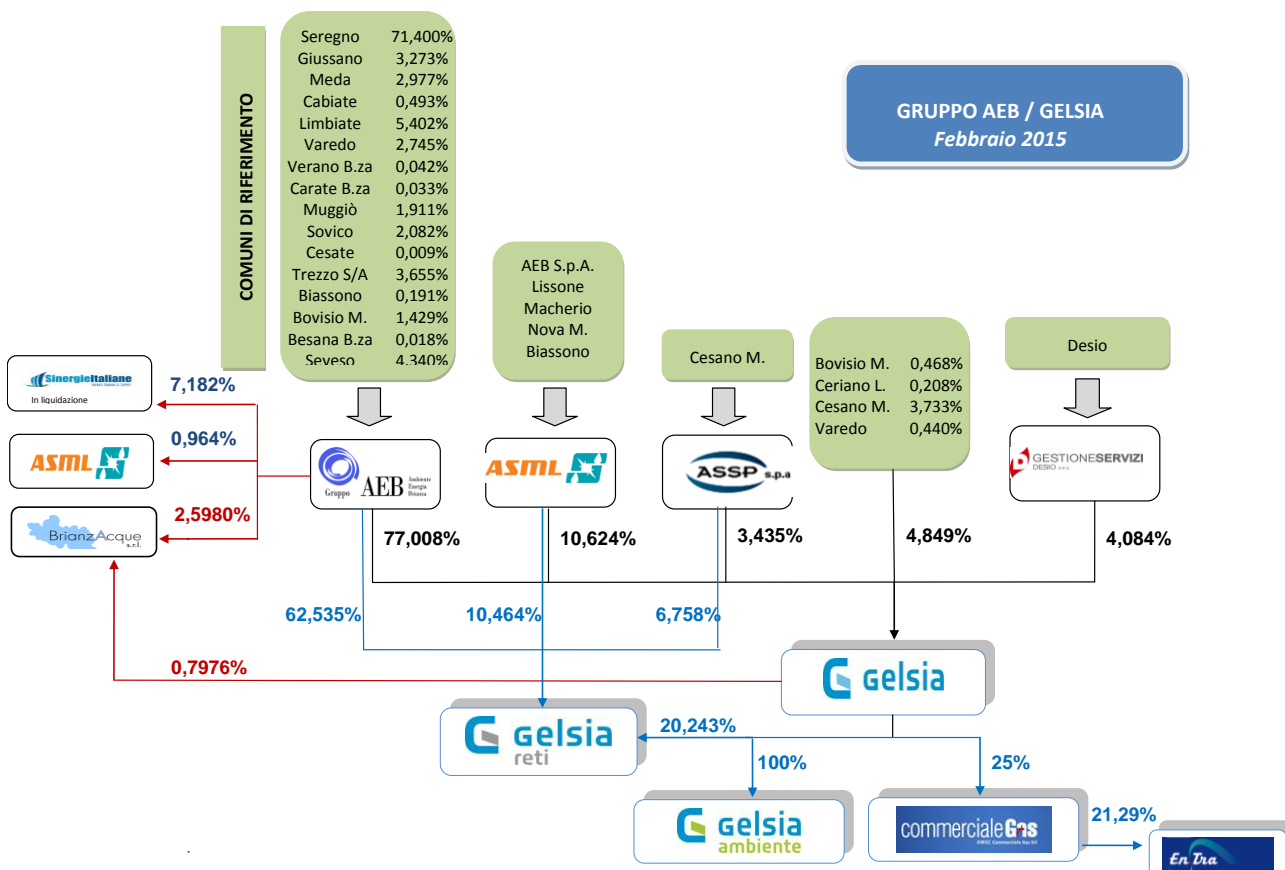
COMUNI DI RIFERIMENTO

| | |
|---|---|
| Seregno | 71,400% |
| Giussano | 3,273% |
| Meda | 2,977% |
| Cabiate | 0,493% |
| Limbiate | 5,402% |
| Varedo | 2,745% |
| Verano B.za | 0,042% |
| Carate B.za | 0,033% |
| Muggiò | 1,911% |
| Sovico | 2,082% |
| Cesate | 0,009% |
| Trezzo S/A | 3,655% |
| Biassono | 0,191% |
| Bovisio M. | 1,429% |
| Besana B.za | 0,018% |
| Seveso | 4,340% |

GRUPPO AEB / GELSIA
Febbraio 2015

AEB S.p.A.
Lissone
Macherio
Nova M.
Biassono

Cesano M.

| | |
|---|---|
| Bovisio M. | 0,468% |
| Ceriano L. | 0,208% |
| Cesano M. | 3,733% |
| Varedo | 0,440% |

Desio

SinergieItaliane
In liquidazione
7,182%

ASML
0,964%

BrianzAcque s.r.l.
2,5980%

Gruppo AEB Ambiente Energia Brianza

ASML

ASSP s.p.a

GESTIONESERVIZI DESIO

77,008%
10,624%
3,435%
4,849%
4,084%

62,535%
10,464%
6,758%

0,7976%

Gelsia

Gelsia reti
20,243%

100%
25%

Gelsia ambiente

commercialeGas

21,29%

En Tra